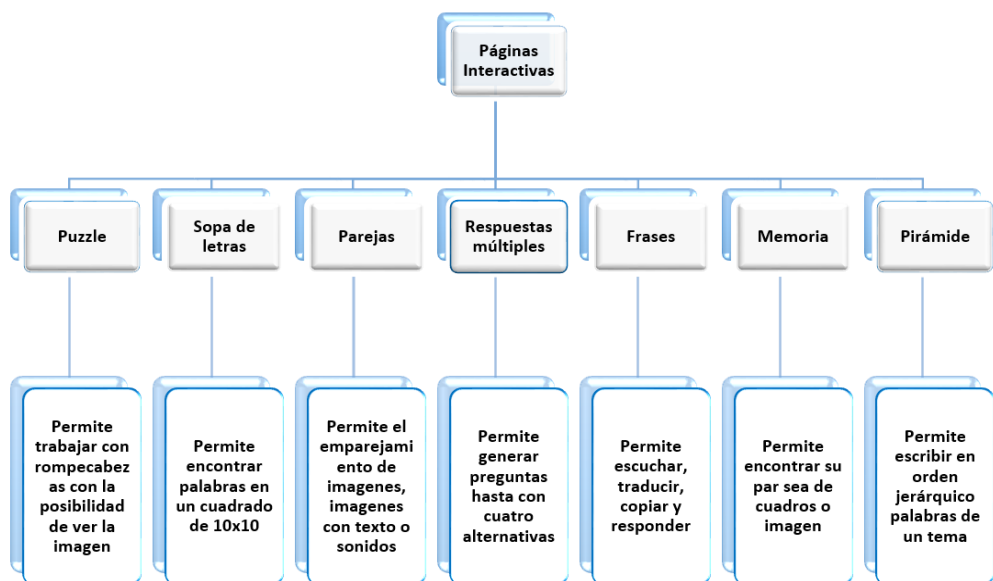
Páginas Interactivas

Puzzle

Sopa de letras

Parejas

Respuestas múltiples

Frases

Memoria

Pirámide

Permite trabajar con rompecabezas con la posibilidad de ver la imagen

Permite encontrar palabras en un cuadrado de 10x10

Permite el emparejamiento de imagenes, imagenes con texto o sonidos

Permite generar preguntas hasta con cuatro alternativas

Permite escuchar, traducir, copiar y responder

Permite encontrar su par sea de cuadros o imagen

Permite escribir en orden jerárquico palabras de un tema